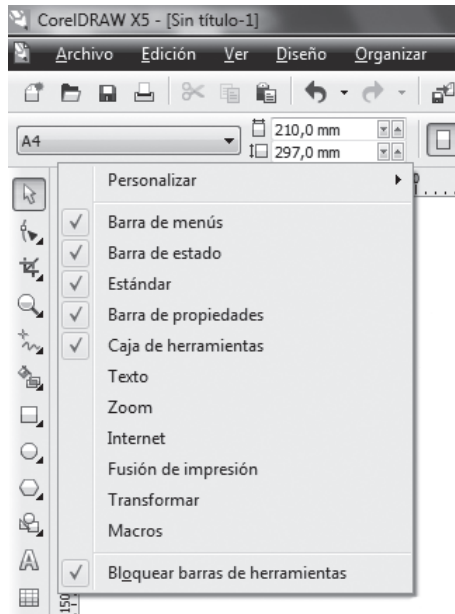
CorelDRAW X5 - [Sin título-1]

Archivo Edición Ver Diseño Organizar

A4

210,0 mm
297,0 mm

Personalizar

✓ Barra de menús
✓ Barra de estado
✓ Estándar
✓ Barra de propiedades
✓ Caja de herramientas
Texto
Zoom
Internet
Fusión de impresión
Transformar
Macros

✓ Bloquear barras de herramientas

150